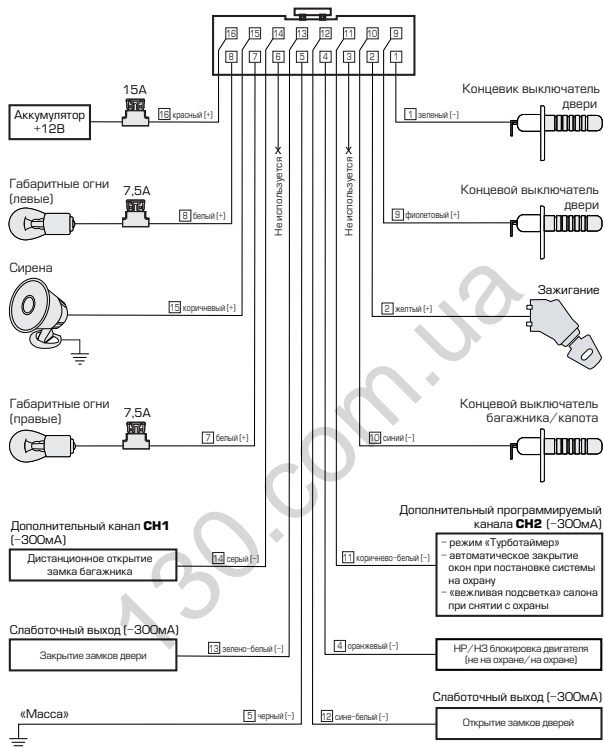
16 15 14 13 12 11 10 9
8 7 6 5 4 3 2 1

Аккумулятор +12В
15А
16 красный (+)

Концевик выключатель двери
1 зеленый (−)

Габаритные огни (левые)
7,5А
8 белый (+)

Не используется

Не используется

Концевой выключатель двери
9 фиолетовый (+)

Сирена
15 коричневый (+)

Зажигание
2 желтый (+)

Габаритные огни (правые)
7,5А
7 белый (+)

Концевой выключатель багажника/капота
10 синий (−)

Дополнительный канал **CH1** (−300мА)
Дистанционное открытие замка багажника
14 серый (−)

Дополнительный программируемый канала **CH2** (−300мА)
– режим «Турботаймер»
– автоматическое закрытие окон при постановке системы на охрану
– «вежливая подсветка» салона при снятии с охраны
11 коричнево-белый (−)

Слаботочный выход (−300мА)
Закрытие замков двери
13 зелено-белый (−)

4 оранжевый (−)
НР/НЗ блокировка двигателя (не на охране/на охране)

Слаботочный выход (−300мА)
Открытие замков дверей
12 сине-белый (−)

«Масса»
5 черный (−)

130.com.ua